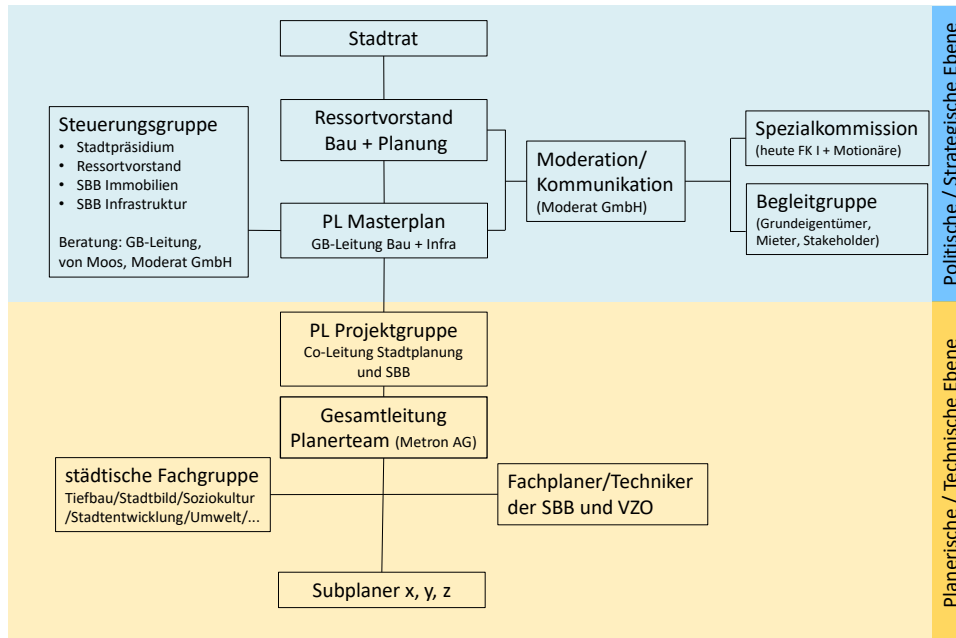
Stadtrat

Ressortvorstand
Bau + Planung

Steuerungsgruppe
- Stadtpräsidium
- Ressortvorstand
- SBB Immobilien
- SBB Infrastruktur

Beratung: GB-Leitung, von Moos, Moderat GmbH

Moderation/
Kommunikation
(Moderat GmbH)

Spezialkommission
(heute FK I + Motionäre)

Begleitgruppe
(Grundeigentümer, Mieter, Stakeholder)

PL Masterplan
GB-Leitung Bau + Infra

Politische / Strategische Ebene

PL Projektgruppe
Co-Leitung Stadtplanung und SBB

Gesamtleitung
Planerteam (Metron AG)

städtische Fachgruppe
Tiefbau/Stadtbild/Soziokultur/Stadtentwicklung/Umwelt/...

Fachplaner/Techniker
der SBB und VZO

Subplaner x, y, z

Planerische / Technische Ebene